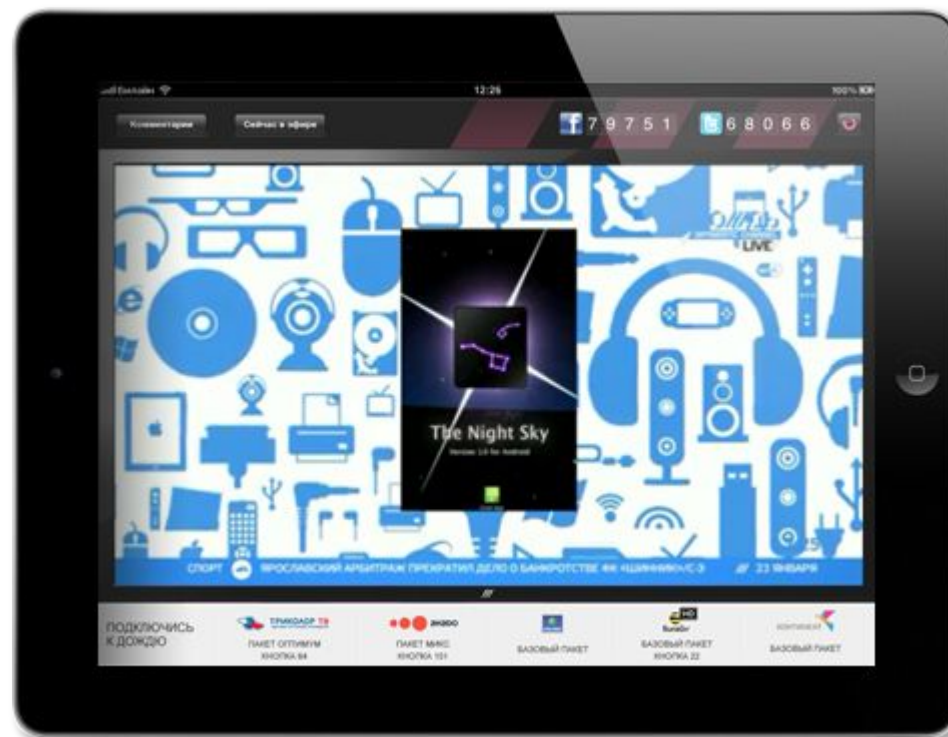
Beeline
12:26
100%

Комментарии
Сейчас в эфире
79751
68066

LIVE

The Night Sky
Version 1.0 for Android

СПОРТ
ЯРОСЛАВСКИЙ АРБИТРАЖ ПРЕКРАТИЛ ДЕЛО О БАНКРОТСТВЕ ФК «ШИННИК»/С-Э
23 ЯНВАРЯ

ПОДКЛЮЧИСЬ К ДОЖДЮ
ТРИКОЛОР ТВ
ПАКЕТ ОПТИМУМ КНОПКА 64
ПАКЕТ МИКС КНОПКА 151
БАЗОВЫЙ ПАКЕТ
HD
БАЗОВЫЙ ПАКЕТ КНОПКА 22
БАЗОВЫЙ ПАКЕТ